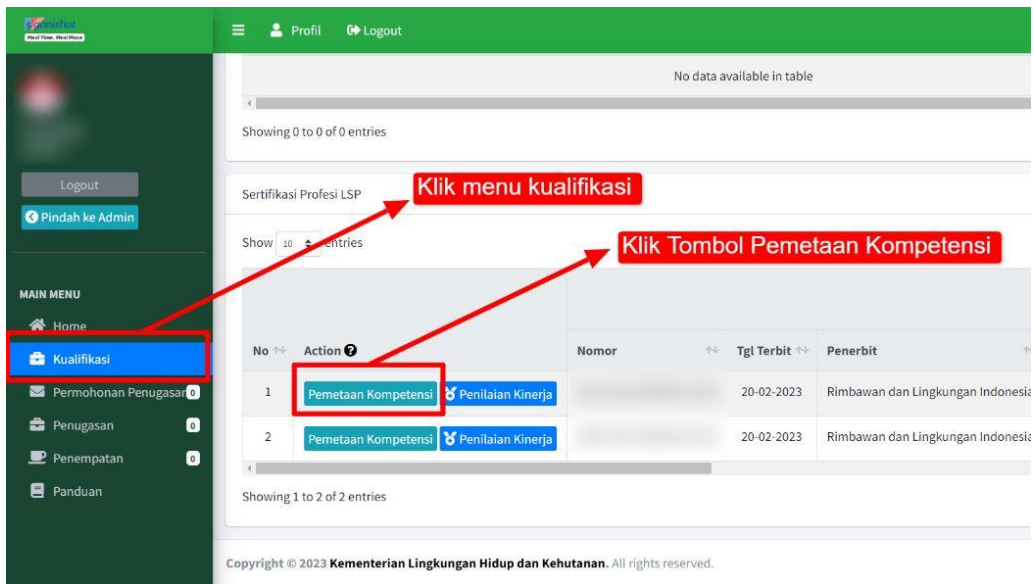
Sipinishut
Real Time, Real Place

Profil
Logout

No data available in table

Showing 0 to 0 of 0 entries

Logout
Pindah ke Admin

Sertifikasi Profesi LSP

Klik menu kualifikasi

Show 10 entries

Klik Tombol Pemetaan Kompetensi

MAIN MENU
Home
Kualifikasi
Permohonan Penugasan 0
Penugasan 0
Penempatan 0
Panduan

| No | Action | Nomor | Tgl Terbit | Penerbit |
|---|---|---|---|---|
| 1 | Pemetaan Kompetensi Penilaian Kinerja | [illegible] | 20-02-2023 | Rimbawan dan Lingkungan Indonesia |
| 2 | Pemetaan Kompetensi Penilaian Kinerja | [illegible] | 20-02-2023 | Rimbawan dan Lingkungan Indonesia |

Showing 1 to 2 of 2 entries

Copyright © 2023 Kementerian Lingkungan Hidup dan Kehutanan. All rights reserved.